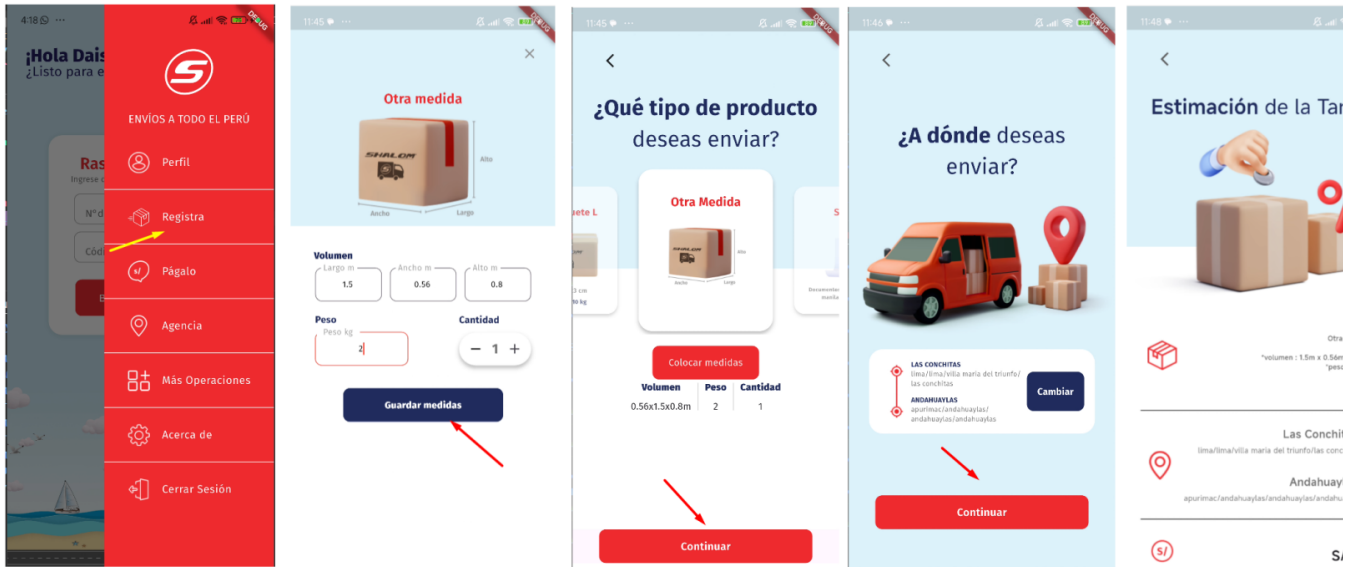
4:18

¡Hola Dais
¿Listo para e

Ras
Ingrese c

Nº d

Cód

DEBUG

ENVÍOS A TODO EL PERÚ

Perfil

Registra

Págalo

Agencia

Más Operaciones

Acerca de

Cerrar Sesión

11:45

DEBUG

×

Otra medida

SHALOM

Alto

Ancho

Largo

Volumen

Largo m
1.5

Ancho m
0.56

Alto m
0.8

Peso

Peso kg
2

Cantidad

− 1 +

Guardar medidas

11:45

DEBUG

<

¿Qué tipo de producto deseas enviar?

uete L

3 cm
0 kg

Otra Medida

SHALOM

Alto

Ancho

Largo

S

Documentos
manila

Colocar medidas

| Volumen | Peso | Cantidad |
|---|---|---|
| 0.56x1.5x0.8m | 2 | 1 |

Continuar

11:46

DEBUG

<

¿A dónde deseas enviar?

LAS CONCHITAS
lima/lima/villa maria del triunfo/las conchitas

ANDAHUAYLAS
apurimac/andahuaylas/andahuaylas/andahuaylas

Cambiar

Continuar

11:48

<

Estimación de la Tar

Otra

*volumen : 1.5m x 0.56m
*peso

Las Conchit
lima/lima/villa maria del triunfo/las conc

Andahuay
apurimac/andahuaylas/andahuaylas/andahua

S/

SA